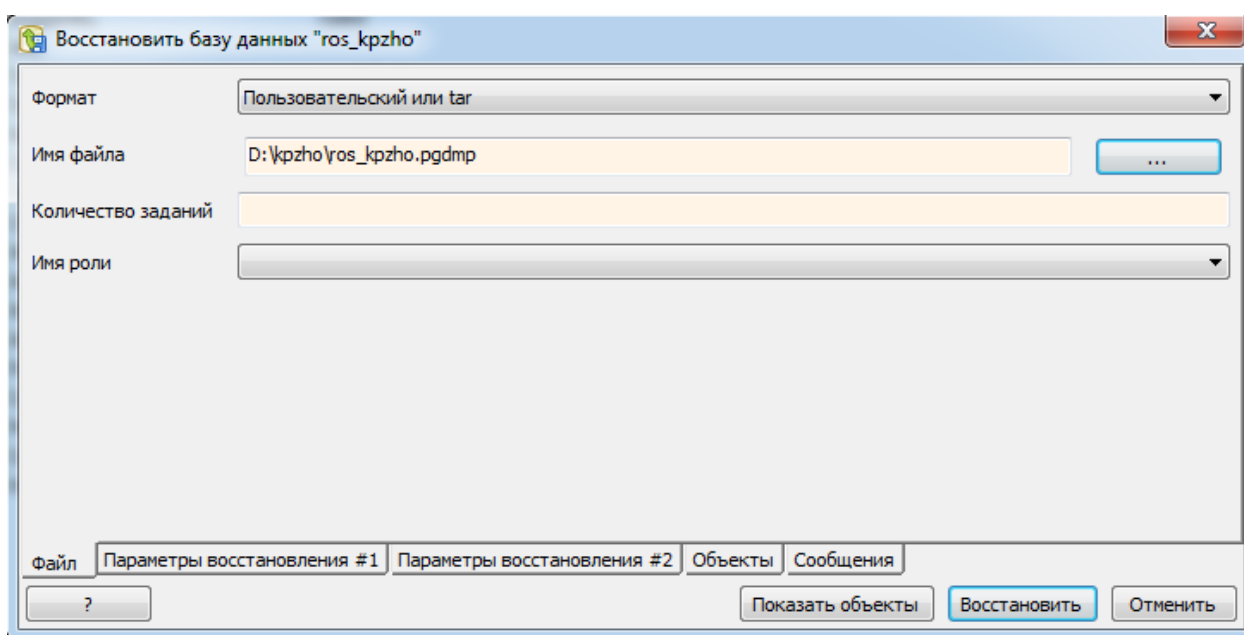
Восстановить базу данных "ros_kpzho"

Формат
Пользовательский или tar

Имя файла
D:\kpzho\ros_kpzho.pgdmp
...

Количество заданий

Имя роли

Файл | Параметры восстановления #1 | Параметры восстановления #2 | Объекты | Сообщения

?
Показать объекты
Восстановить
Отменить